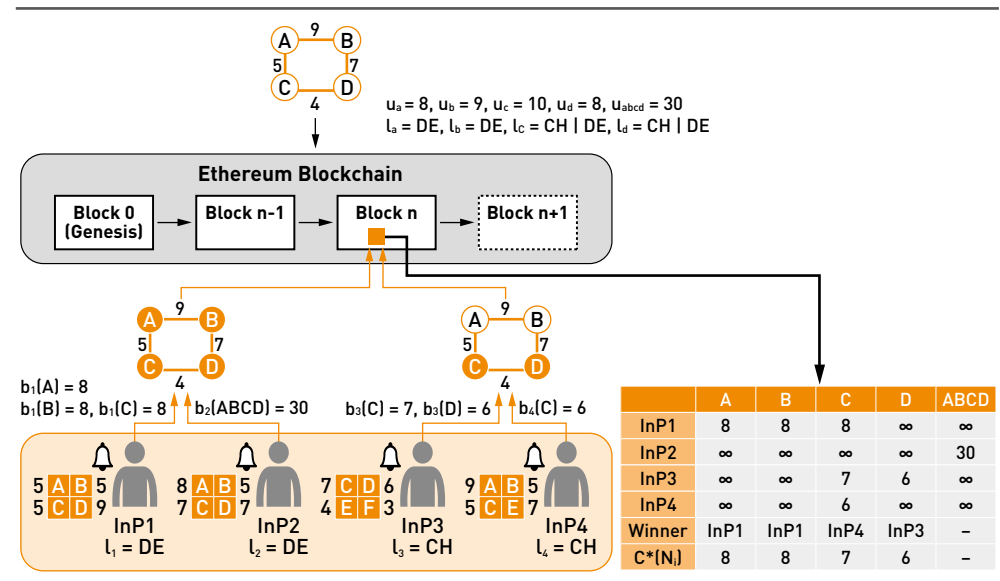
A 9 B
5 7
C D
4

$u_a = 8$, $u_b = 9$, $u_c = 10$, $u_d = 8$, $u_{abcd} = 30$
$l_a$ = DE, $l_b$ = DE, $l_c$ = CH | DE, $l_d$ = CH | DE

Ethereum Blockchain

Block 0 (Genesis)
Block n-1
Block n
Block n+1

A 9 B
5 7
C D
4

A 9 B
5 7
C D
4

$b_1(A) = 8$
$b_1(B) = 8$, $b_1(C) = 8$
$b_2(ABCD) = 30$
$b_3(C) = 7$, $b_3(D) = 6$
$b_4(C) = 6$

5 A B 5
5 C D 9
InP1
$l_1$ = DE

8 A B 5
7 C D 7
InP2
$l_2$ = DE

7 C D 6
4 E F 3
InP3
$l_3$ = CH

9 A B 5
5 C E 7
InP4
$l_4$ = CH

| | A | B | C | D | ABCD |
|---|---|---|---|---|---|
| InP1 | 8 | 8 | 8 | ∞ | ∞ |
| InP2 | ∞ | ∞ | ∞ | ∞ | 30 |
| InP3 | ∞ | ∞ | 7 | 6 | ∞ |
| InP4 | ∞ | ∞ | 6 | ∞ | ∞ |
| Winner | InP1 | InP1 | InP4 | InP3 | – |
| $C^*(N_i)$ | 8 | 8 | 7 | 6 | – |